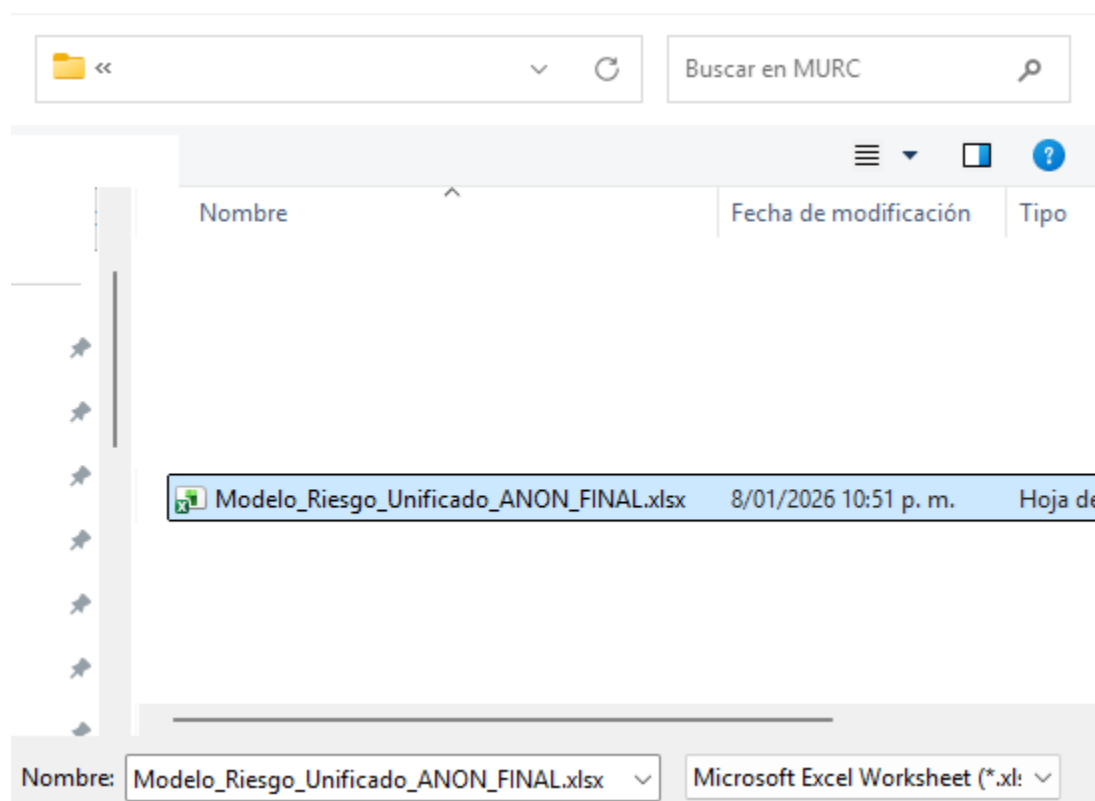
«

Buscar en MURC

Nombre | Fecha de modificación | Tipo

Modelo_Riesgo_Unificado_ANON_FINAL.xlsx 8/01/2026 10:51 p. m. Hoja de

Nombre: Modelo_Riesgo_Unificado_ANON_FINAL.xlsx

Microsoft Excel Worksheet (*.xl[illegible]